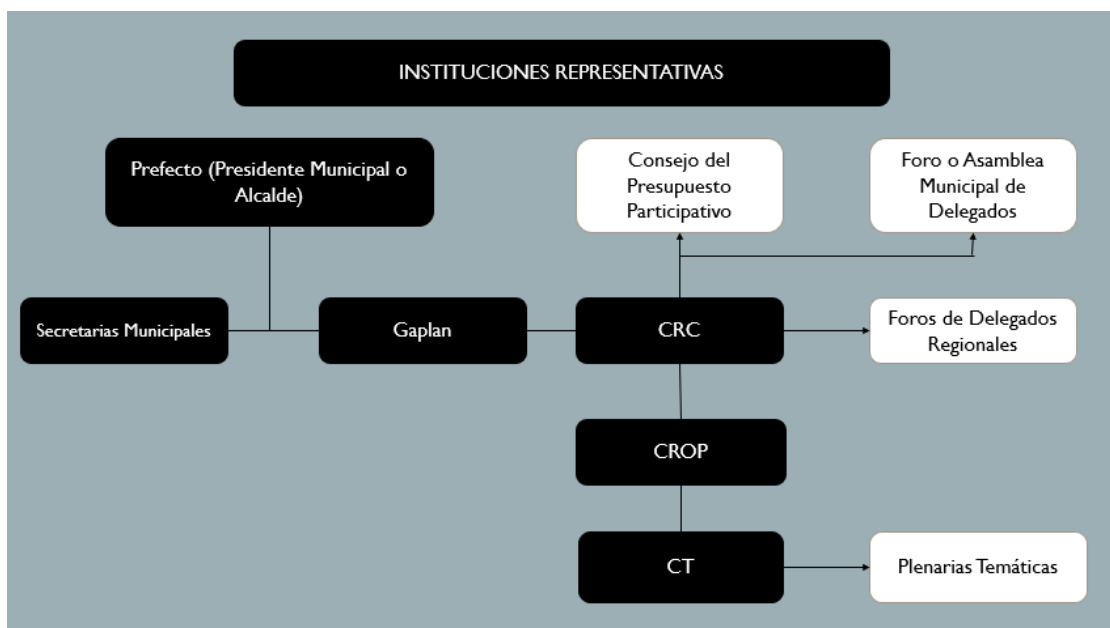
INSTITUCIONES REPRESENTATIVAS

Prefecto (Presidente Municipal o Alcalde)

Consejo del Presupuesto Participativo

Foro o Asamblea Municipal de Delegados

Secretarias Municipales

Gaplan

CRC

Foros de Delegados Regionales

CROP

CT

Plenarias Temáticas